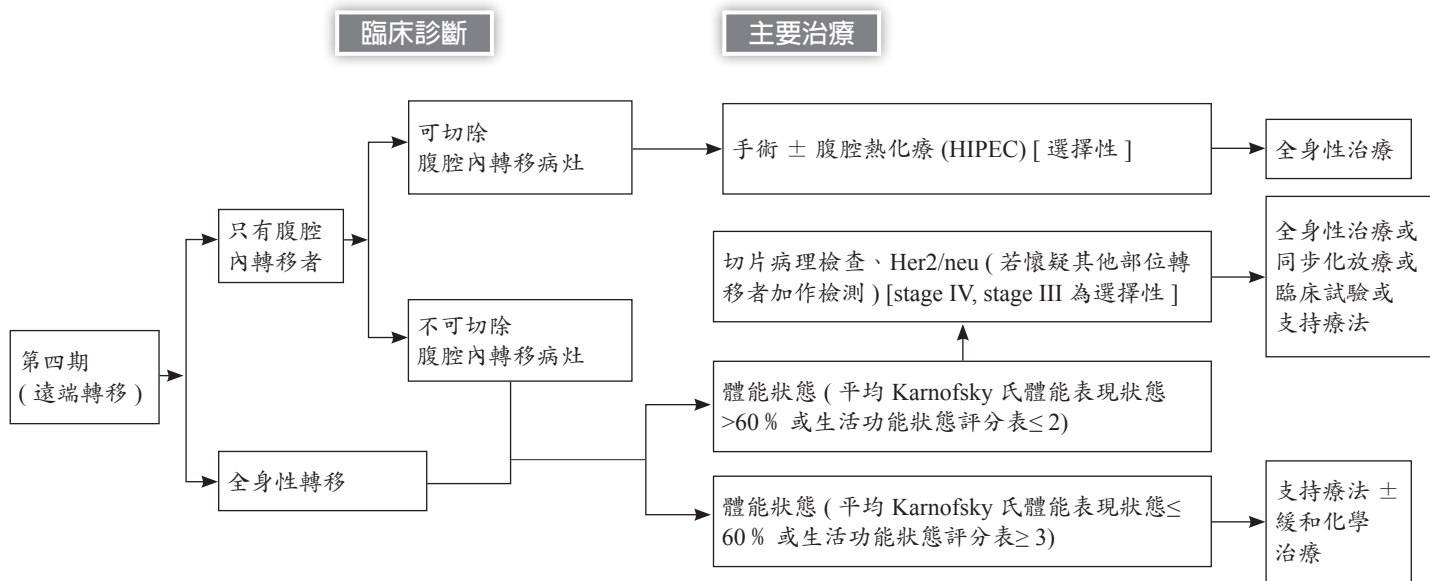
臨床診斷

主要治療

第四期 ( 遠端轉移 )

只有腹腔內轉移者

可切除 腹腔內轉移病灶

手術 ± 腹腔熱化療 (HIPEC) [ 選擇性 ]

全身性治療

不可切除 腹腔內轉移病灶

切片病理檢查、Her2/neu ( 若懷疑其他部位轉移者加作檢測 ) [stage IV, stage III 為選擇性 ]

全身性治療或同步化放療或臨床試驗或支持療法

全身性轉移

體能狀態 ( 平均 Karnofsky 氏體能表現狀態 >60 % 或生活功能狀態評分表≤ 2)

體能狀態 ( 平均 Karnofsky 氏體能表現狀態≤ 60 % 或生活功能狀態評分表≥ 3)

支持療法 ± 緩和化學治療